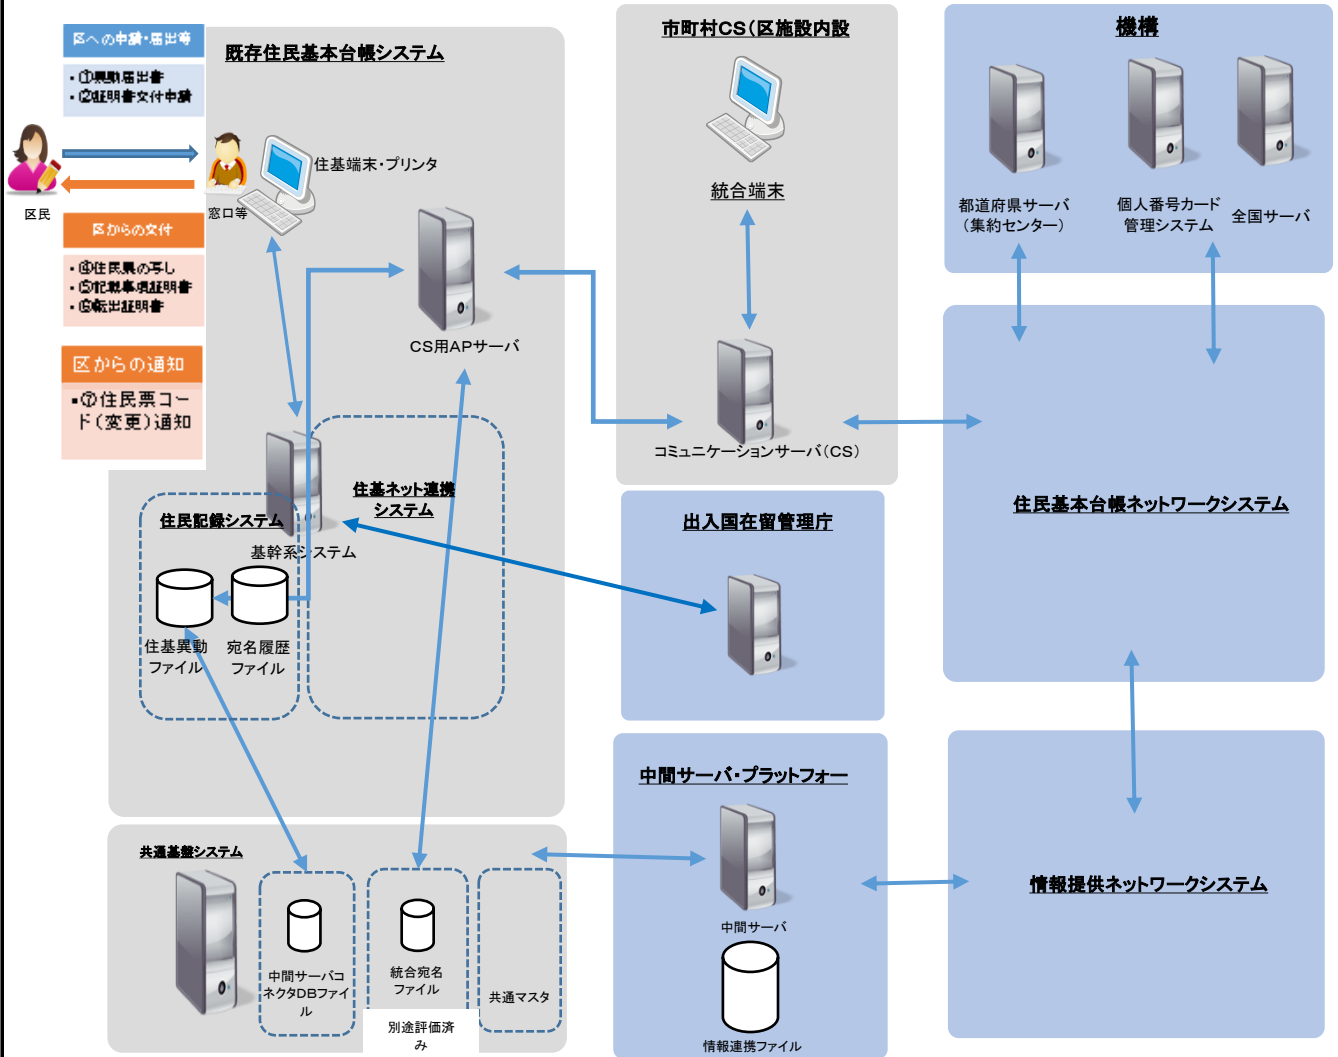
区への申請・届出等

・①異動届出書
・②証明書交付申請

区民

区からの交付

・④住民票の写し
・⑤記載事項証明書
・⑥転出証明書

区からの通知

・⑦住民票コード(変更)通知

既存住民基本台帳システム

住基端末・プリンタ

窓口等

CS用APサーバ

住基ネット連携システム

住民記録システム

基幹系システム

住基異動ファイル

宛名履歴ファイル

市町村CS(区施設内設

統合端末

コミュニケーションサーバ(CS)

機構

都道府県サーバ(集約センター)

個人番号カード管理システム

全国サーバ

住民基本台帳ネットワークシステム

出入国在留管理庁

中間サーバ・プラットフォー

中間サーバ

情報連携ファイル

情報提供ネットワークシステム

共通基盤システム

中間サーバコネクタDBファイル

統合宛名ファイル

共通マスタ

別途評価済み